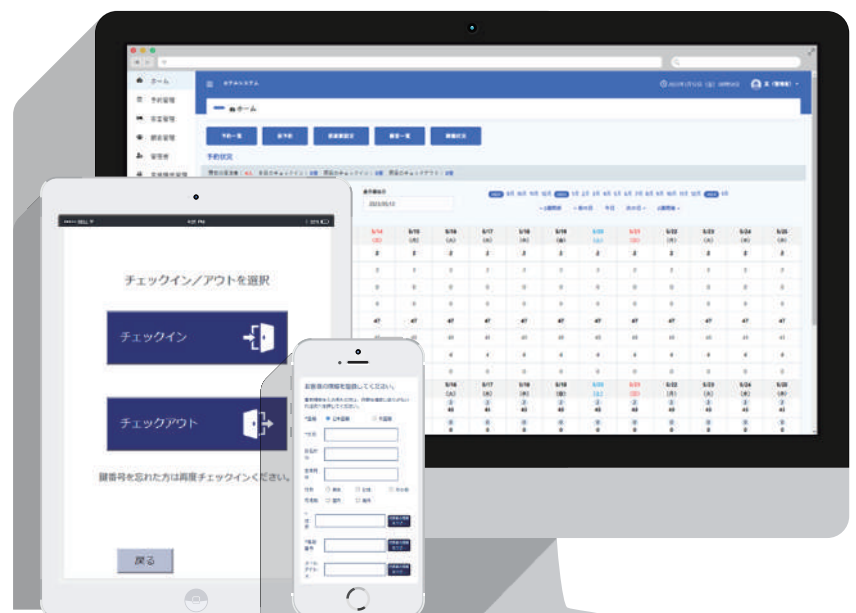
ホーム
予約管理
客室管理
顧客管理
管理者

ホーム

予約状況

チェックイン／アウトを選択

チェックイン

チェックアウト

番号を忘れた方は再度チェックインください。

戻る

お客様の情報を登録してください。

5/14
5/15
5/16
5/17
5/18
5/19
5/20
5/21
5/22
5/23
5/24
5/25